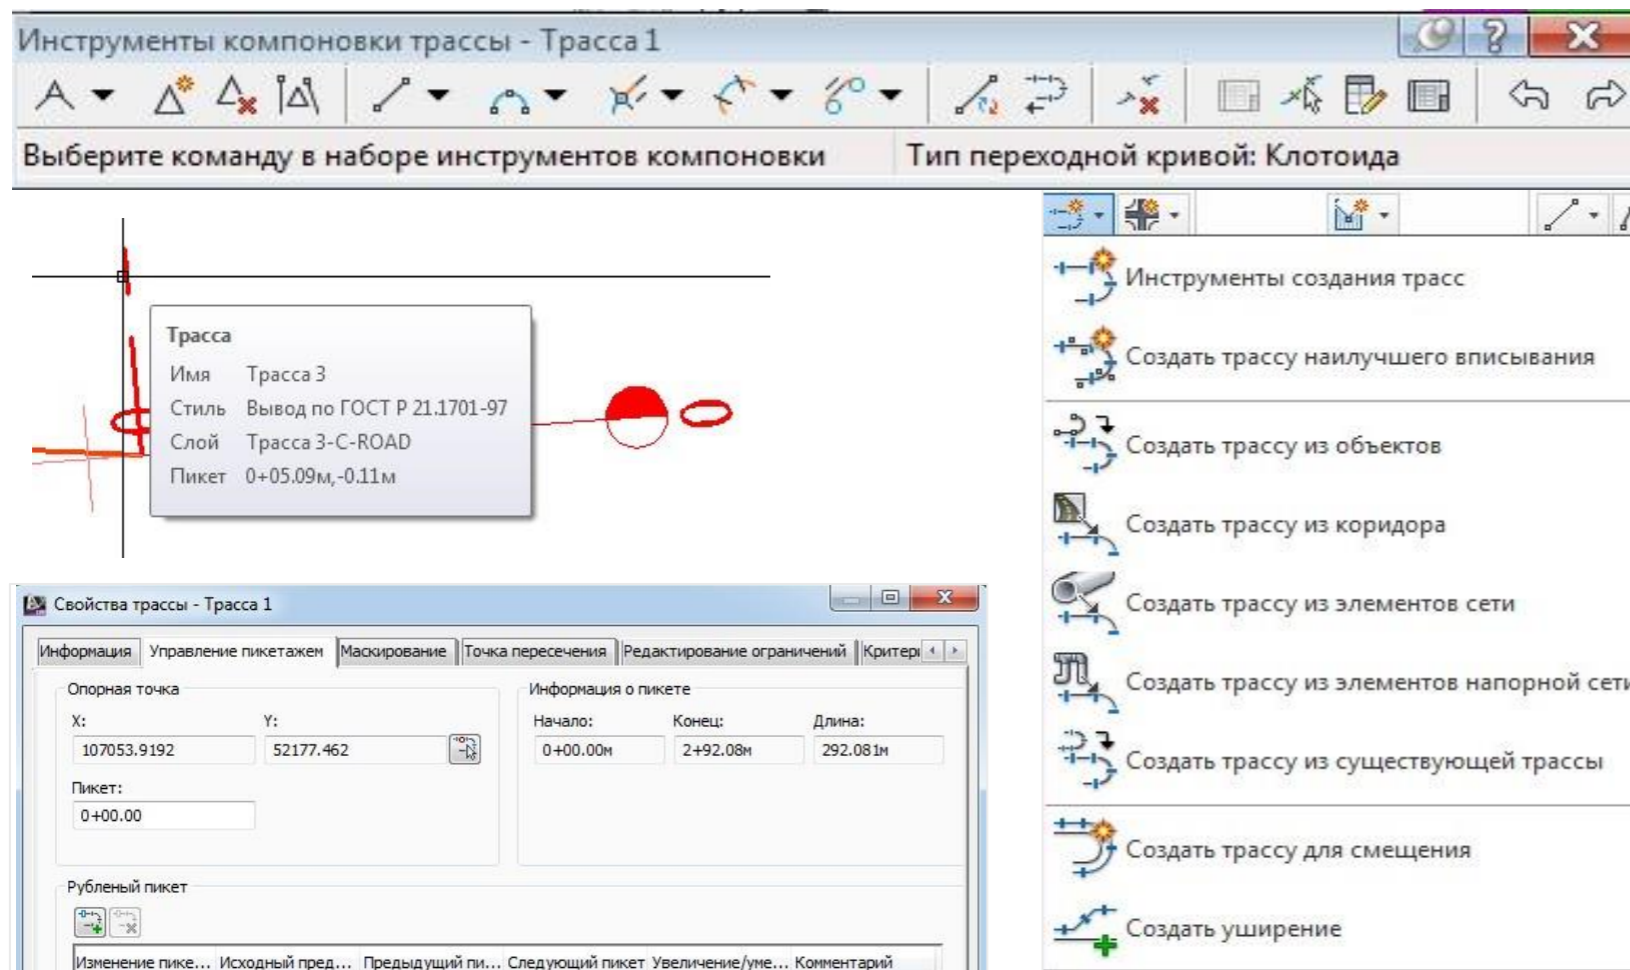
Инструменты компоновки трассы - Трасса 1

Выберите команду в наборе инструментов компоновки

Тип переходной кривой: Клотоида

Трасса
Имя Трасса 3
Стиль Вывод по ГОСТ Р 21.1701-97
Слой Трасса 3-C-ROAD
Пикет 0+05.09м,-0.11м

Инструменты создания трасс
Создать трассу наилучшего вписывания
Создать трассу из объектов
Создать трассу из коридора
Создать трассу из элементов сети
Создать трассу из элементов напорной сети
Создать трассу из существующей трассы
Создать трассу для смещения
Создать уширение

Свойства трассы - Трасса 1

Информация | Управление пикетажем | Маскирование | Точка пересечения | Редактирование ограничений | Критері

Опорная точка
X: 107053.9192
Y: 52177.462
Пикет: 0+00.00

Информация о пикете
Начало: 0+00.00м
Конец: 2+92.08м
Длина: 292.081м

Рубленый пикет

| Изменение пике... | Исходный пред... | Предыдущий пи... | Следующий пикет | Увеличение/уме... | Комментарий |
|---|---|---|---|---|---|